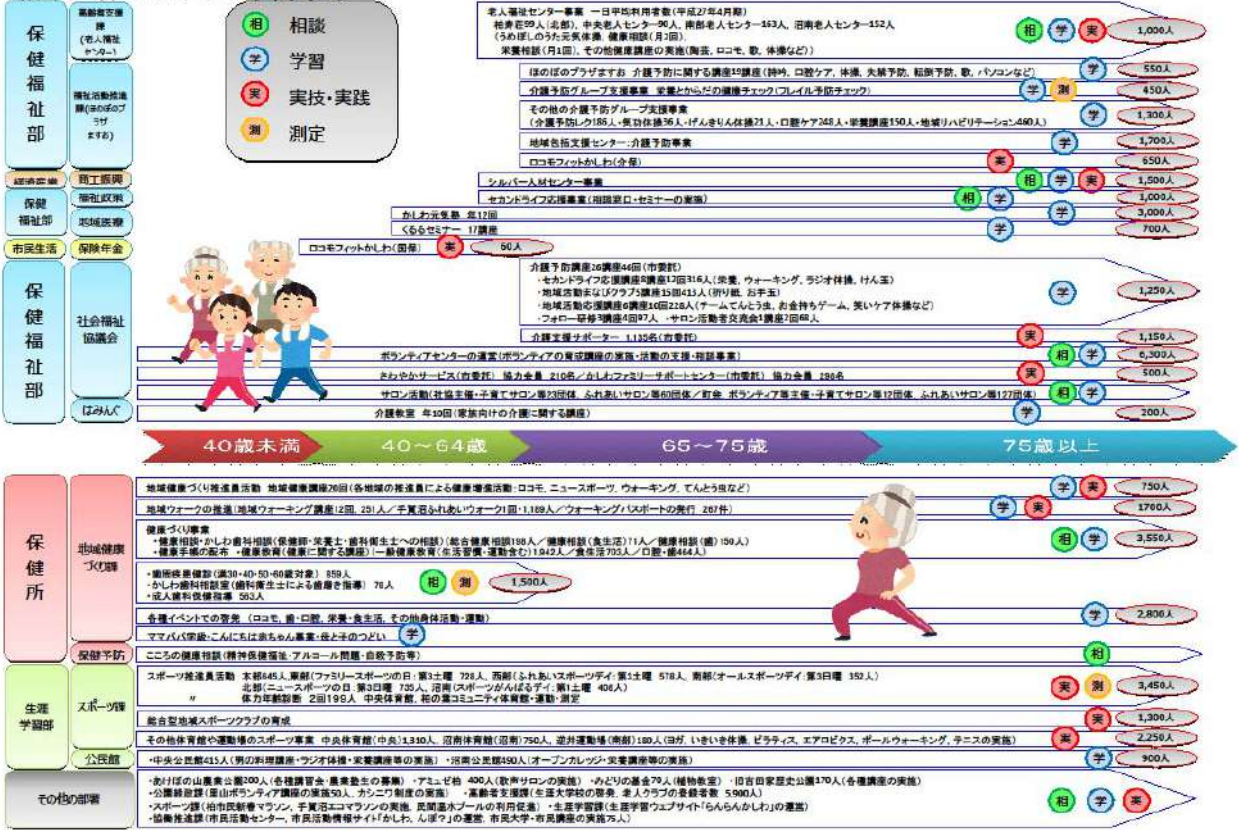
保健福祉部

高齢者支援課（老人福祉センター）

福祉活動推進課（ほのぼのプラザますお）

経済産業

商工振興

保健福祉部

福祉政策

地域医療

市民生活

保険年金

保健福祉部

社会福祉協議会

はみんぐ

相 相談

学 学習

実 実技・実践

測 測定

老人福祉センター事業 一日平均利用者数（平成27年4月期）柏寿荘89人（北部）、中央老人センター90人、南部老人センター163人、沼南老人センター152人（うめぼしのうた元気体操、健康相談（月2回）、栄養相談（月1回）、その他健康講座の実施（陶芸、ロコモ、歌、体操など））

1,000人

ほのぼのプラザますお 介護予防に関する講座19講座（体操、口腔ケア、体操、失禁予防、転倒予防、歌、パソコンなど）

550人

介護予防グループ支援事業 栄養とからだの健康チェック（フレイル予防チェック）

450人

その他の介護予防グループ支援事業（介護予防レク186人・気功体操36人・げんきりん体操21人・口腔ケア248人・栄養講座150人・地域リハビリテーション460人）

1,300人

地域包括支援センター：介護予防事業

1,700人

ロコモフィットかしわ（介保）

650人

シルバー人材センター事業

1,500人

セカンドライフ応援事業（相談窓口・セミナーの実施）

1,000人

かしわ元気塾 年12回

3,000人

くるるセミナー 17講座

700人

ロコモフィットかしわ（国保）

50人

介護予防講座26講座44回（市委託）
・セカンドライフ応援講座8講座12回316人（栄養、ウォーキング、ラジオ体操、けん玉）
・地域活動支援グループ講座15回413人（折り紙、お手玉）
・地域活動応援講座6講座10回228人（チームでんとう虫、お金持ちゲーム、笑いケア体操など）
・フォロー研修3講座4回97人 ・サロン活動者交流会1講座2回68人

1,250人

介護支援サポーター 1,135名（市委託）

1,150人

ボランティアセンターの運営（ボランティアの育成講座の実施・活動の支援・相談事業）

6,300人

さわやかサービス（市委託） 協力会員 210名／かしわファミリーサポートセンター（市委託） 協力会員 280名

500人

サロン活動（社協主催・子育てサロン等23団体、ふれあいサロン等60団体／町会 ボランティア等主催・子育てサロン等12団体、ふれあいサロン等127団体）

介護教室 年10回（家族向けの介護に関する講座）

200人

40歳未満

40～64歳

65～75歳

75歳以上

保健所

地域健康づくり課

保健予防

地域健康づくり推進員活動 地域健康講座20回（各地域の推進員による健康増進活動：ロコモ、ニュースポーツ、ウォーキング、てんとう虫など）

750人

地域ウォークの推進（地域ウォーキング講座（2回、251人／手賀沼ふれあいウォーク1回・1,189人／ウォーキングパスポートの発行 267件）

1700人

健康づくり事業
・健康相談・かしわ歯科相談（保健師・栄養士・歯科衛生士への相談）（総合健康相談198人／健康相談（食生活）71人／健康相談（歯）150人）
・健康手帳の配布 ・健康教育（健康に関する講座）一般健康教育（生活習慣・運動含む）1,942人／食生活703人／口腔・歯464人）

3,550人

・歯周疾患健診（満30・40・50・60歳対象） 859人
・かしわ歯科相談室（歯科衛生士による歯磨き指導） 78人
・成人歯科保健指導 563人

1,500人

各種イベントでの啓発（ロコモ、歯・口腔、栄養・食生活、その他身体活動・運動）

2,800人

ママパパ学級・こんにちは赤ちゃん事業・母と子のつどい

こころの健康相談（精神保健福祉・アルコール問題・自殺予防等）

生涯学習部

スポーツ課

公民館

その他の部署

スポーツ推進員活動 本部645人、東部（ファミリースポーツの日：第3土曜 728人、西部（ふれあいスポーツデイ：第1土曜 578人、南部（オールスポーツデイ：第3日曜 352人）
北部（ニュースポーツの日：第3日曜 735人、沼南（スポーツがんばるデイ：第1土曜 406人）
〃 体力年齢診断 2回199人 中央体育館、柏の葉コミュニティ体育館・運動・測定

3,450人

総合型地域スポーツクラブの育成

1,300人

その他体育館や運動場のスポーツ事業 中央体育館（中央）1,310人、沼南体育館（沼南）750人、逆井運動場（南部）180人（ヨガ、いきいき体操、ピラティス、エアロビクス、ポールウォーキング、テニスの実施）

2,250人

・中央公民館415人（男の料理講座・ラジオ体操・栄養講座等の実施） ・沼南公民館490人（オープンカレッジ・栄養講座等の実施）

900人

・あけぼの山農業公園200人（各種講習会・農業塾生の募集） ・アミュゼ柏 400人（歌声サロンの実施） ・みどりの基金79人（植物教室） ・旧吉田家歴史公園170人（各種講座の実施）
・公園緑政課（里山ボランティア講座の実施50人、カシニワ制度の実施） ・高齢者支援課（生涯大学校の設置、老人クラブの登録者数 5,900人）
・スポーツ課（柏市民新春マラソン、手賀沼エコマラソンの実施、民間温水プールの利用促進） ・生涯学習課（生涯学習ウェブサイト「らんらんかしわ」の運営）
・協働推進課（市民活動センター、市民活動情報サイト「かしわ、んぽ？」の運営、市民大学・市民講座の実施75人）